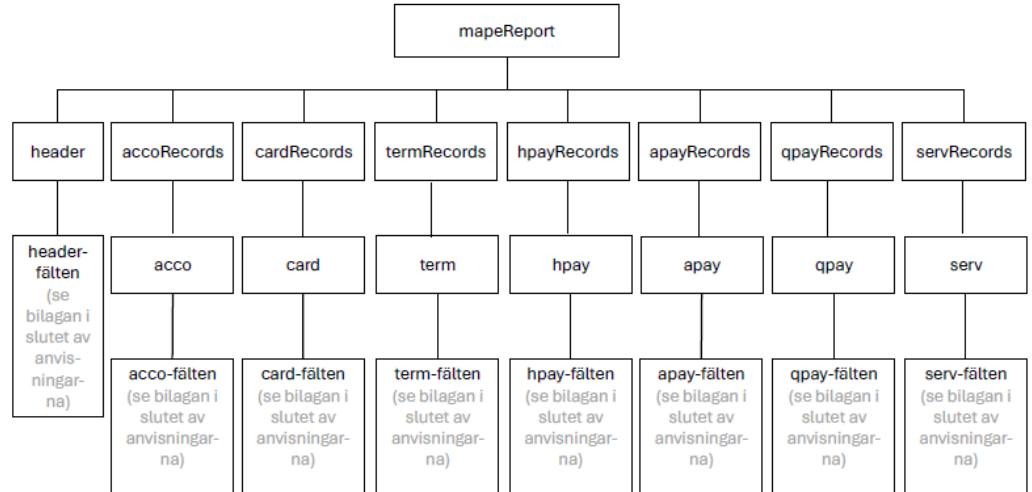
mapeReport

header

accoRecords

cardRecords

termRecords

hpayRecords

apayRecords

qpayRecords

servRecords

header-fälten (se bilagan i slutet av anvisningarna)

acco

card

term

hpay

apay

qpay

serv

acco-fälten (se bilagan i slutet av anvisningarna)

card-fälten (se bilagan i slutet av anvisningarna)

term-fälten (se bilagan i slutet av anvisningarna)

hpay-fälten (se bilagan i slutet av anvisningarna)

apay-fälten (se bilagan i slutet av anvisningarna)

qpay-fälten (se bilagan i slutet av anvisningarna)

serv-fälten (se bilagan i slutet av anvisningarna)